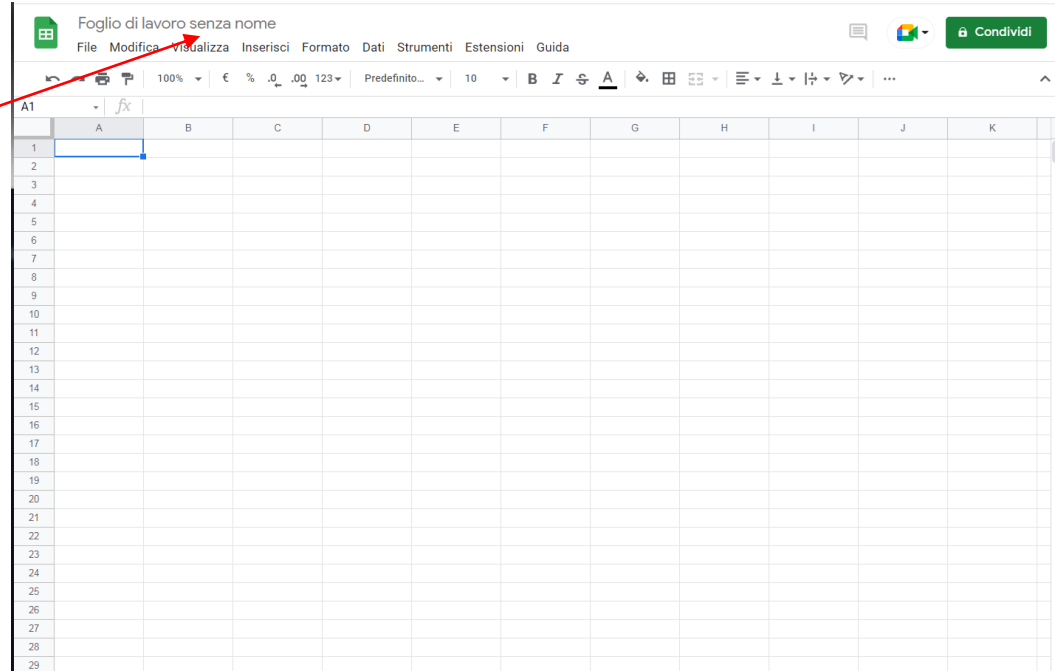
Foglio di lavoro senza nome
File Modifica Visualizza Inserisci Formato Dati Strumenti Estensioni Guida

Condividi

100% € % .0 .00 123 Predefinito... 10 B I S A

A1 fx

| | A | B | C | D | E | F | G | H | I | J | K |
|---|---|---|---|---|---|---|---|---|---|---|---|
| 1 | | | | | | | | | | | |
| 2 | | | | | | | | | | | |
| 3 | | | | | | | | | | | |
| 4 | | | | | | | | | | | |
| 5 | | | | | | | | | | | |
| 6 | | | | | | | | | | | |
| 7 | | | | | | | | | | | |
| 8 | | | | | | | | | | | |
| 9 | | | | | | | | | | | |
| 10 | | | | | | | | | | | |
| 11 | | | | | | | | | | | |
| 12 | | | | | | | | | | | |
| 13 | | | | | | | | | | | |
| 14 | | | | | | | | | | | |
| 15 | | | | | | | | | | | |
| 16 | | | | | | | | | | | |
| 17 | | | | | | | | | | | |
| 18 | | | | | | | | | | | |
| 19 | | | | | | | | | | | |
| 20 | | | | | | | | | | | |
| 21 | | | | | | | | | | | |
| 22 | | | | | | | | | | | |
| 23 | | | | | | | | | | | |
| 24 | | | | | | | | | | | |
| 25 | | | | | | | | | | | |
| 26 | | | | | | | | | | | |
| 27 | | | | | | | | | | | |
| 28 | | | | | | | | | | | |
| 29 | | | | | | | | | | | |